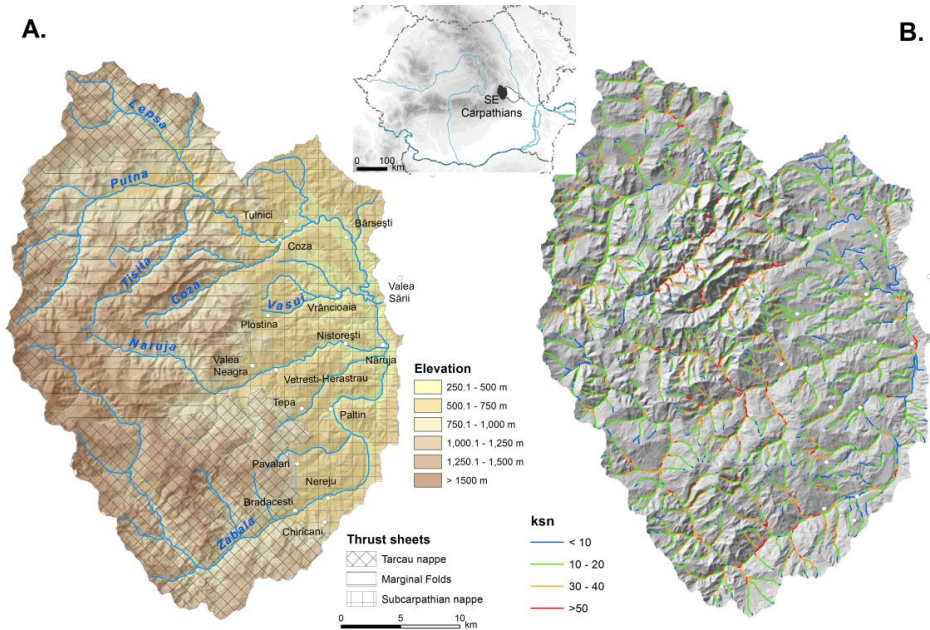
A.

B.

SE Carpathians

0 100 km

Lepsa

Putna

Tulnici

Bârsești

Coza

Tisita

Coza

Vasui

Vrâncioaia

Valea Sării

Plostina

Nistorești

Naruja

Năruja

Valea Neagra

Vetresti-Herastrau

Tepa

Paltin

Pavalari

Nereju

Bradacesti

Zabala

Chiricani

Elevation

| | |
|---|---|
| | 250.1 - 500 m |
| | 500.1 - 750 m |
| | 750.1 - 1,000 m |
| | 1,000.1 - 1,250 m |
| | 1,250.1 - 1,500 m |
| | > 1500 m |

Thrust sheets

Tarcau nappe

Marginal Folds

Subcarpathian nappe

0 5 10 km

ksn

< 10

10 - 20

30 - 40

>50